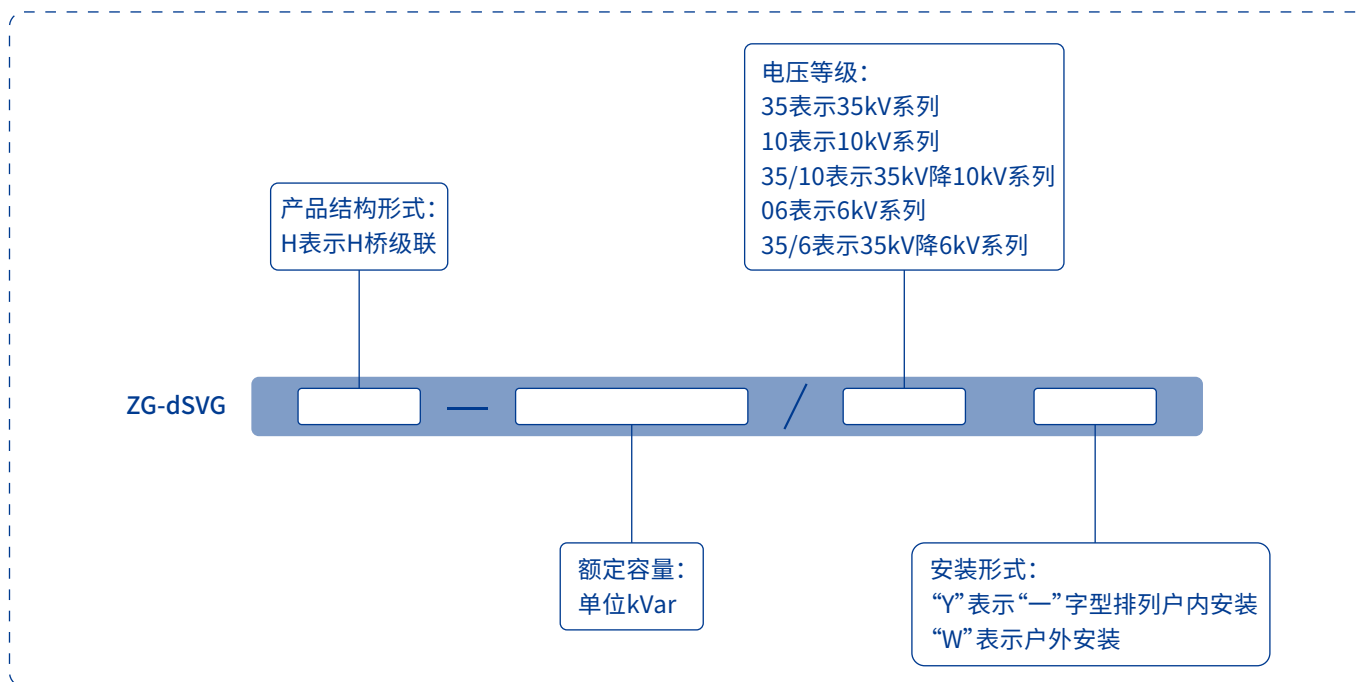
电压等级：
35表示35kV系列
10表示10kV系列
35/10表示35kV降10kV系列
06表示6kV系列
35/6表示35kV降6kV系列

产品结构形式：
H表示H桥级联

ZG-dSVG — /

额定容量：
单位kVar

安装形式：
“Y”表示“一”字型排列户内安装
“W”表示户外安装